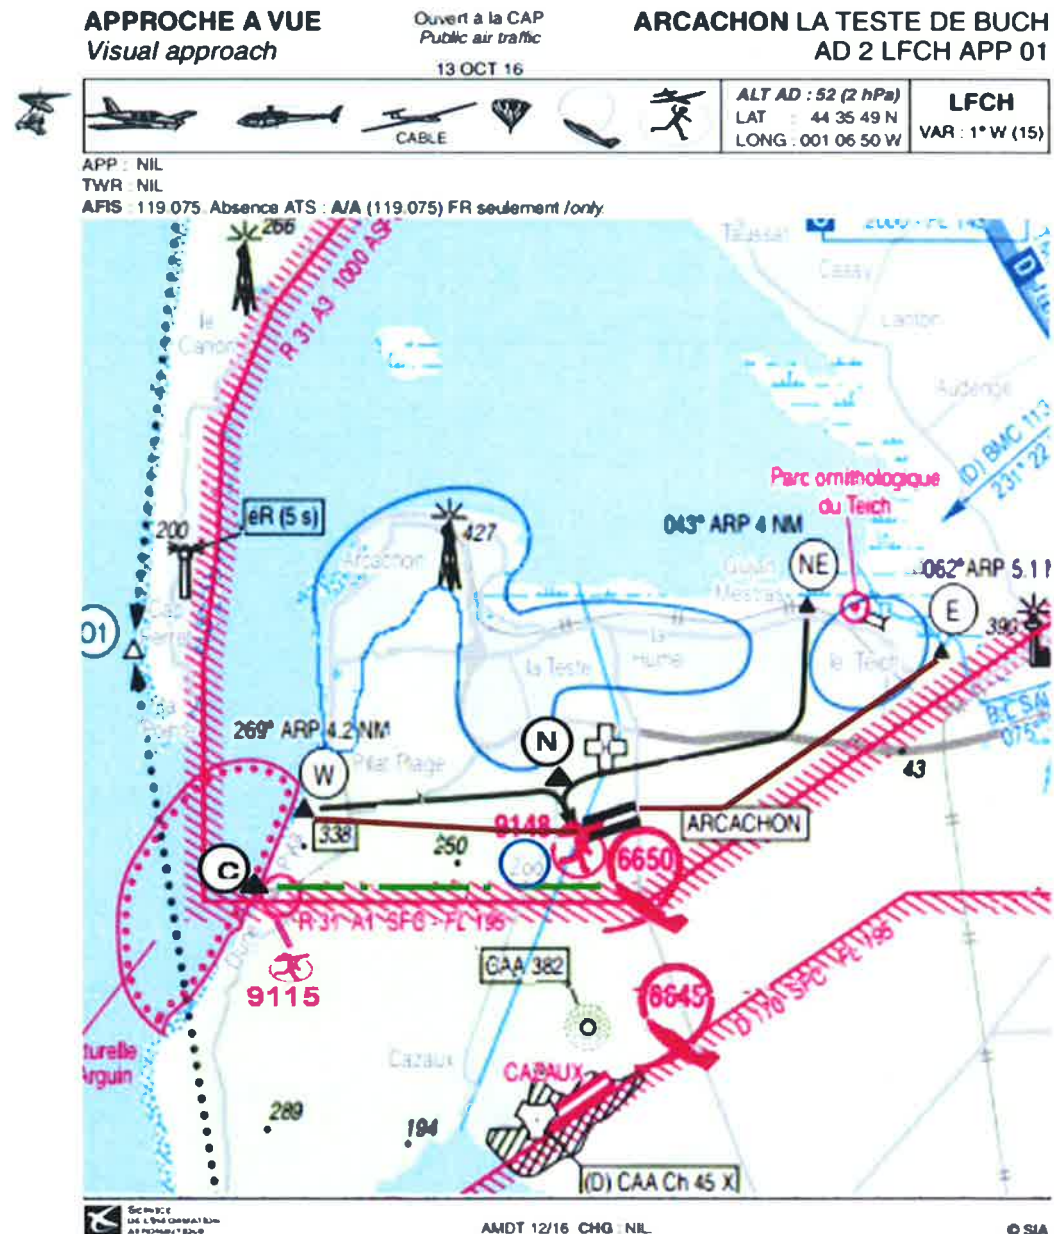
APPROCHE A VUE
Visual approach

Ouvert à la CAP
Public air traffic
13 OCT 16

ARCACHON LA TESTE DE BUCH
AD 2 LFCH APP 01

CABLE

ALT AD : 52 (2 hPa)
LAT : 44 35 49 N
LONG : 001 06 50 W

LFCH
VAR : 1° W (15)

APP : NIL
TWR : NIL
AFIS : 119.075. Absence ATS : A/A (119.075) FR seulement /only

266
R 31 A3 1000 ASFC
Taussat
Cassy
le Canon
Lanton
Audenge
(D) BMC 113
231° 22
Parc ornithologique du Teich
eR (5 s)
200
427
Arcachon
043° ARP 4 NM
NE
Gujan Mestras
062° ARP 5.1
E
390
01
Cap Ferret
La Teste
la Hume
le Teich
B CSA 075
269° ARP 4.2 NM
W
Pilat Plage
N
43
338
9148
ARCACHON
250
Zoo
6650
C
R 31 A1 SFC - FL 195
CAA 382
9115
6645
D 170 SFC - FL 195
turelle
Arguin
Cazaux
CAZAUX
289
194
(D) CAA Ch 45 X

AMDT 12/16 CHG : NIL
© SIA